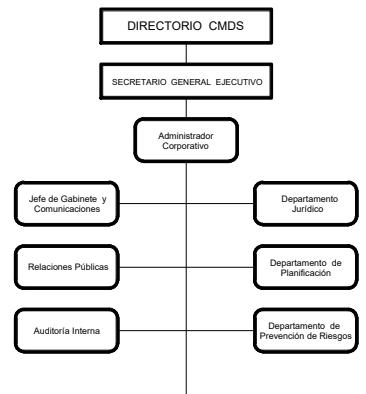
DIRECTORIO CMDS

SECRETARIO GENERAL EJECUTIVO

Administrador Corporativo

Jefe de Gabinete y Comunicaciones

Departamento Jurídico

Relaciones Públicas

Departamento de Planificación

Auditoría Interna

Departamento de Prevención de Riesgos